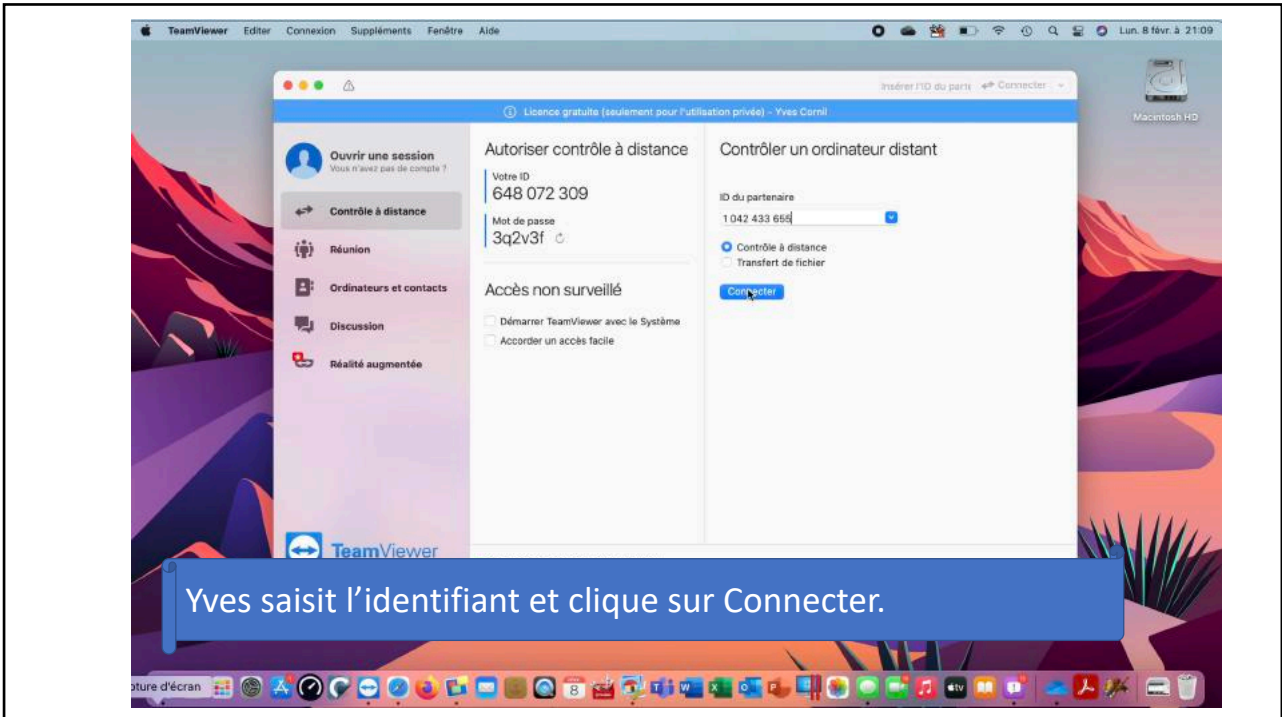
TeamViewer Editer Connexion Suppléments Fenêtre Aide

Lun. 8 févr. à 21:09

Macintosh HD

Insérer l'ID du parte Connecter

Licence gratuite (seulement pour l'utilisation privée) - Yves Cornil

Ouvrir une session
Vous n'avez pas de compte ?

Contrôle à distance

Réunion

Ordinateurs et contacts

Discussion

Réalité augmentée

TeamViewer

Autoriser contrôle à distance

Votre ID
648 072 309

Mot de passe
3q2v3f

Accès non surveillé

Démarrer TeamViewer avec le Système

Accorder un accès facile

Contrôler un ordinateur distant

ID du partenaire
1 042 433 655

Contrôle à distance

Transfert de fichier

Connecter

Yves saisit l'identifiant et clique sur Connecter.

pture d'écran

8